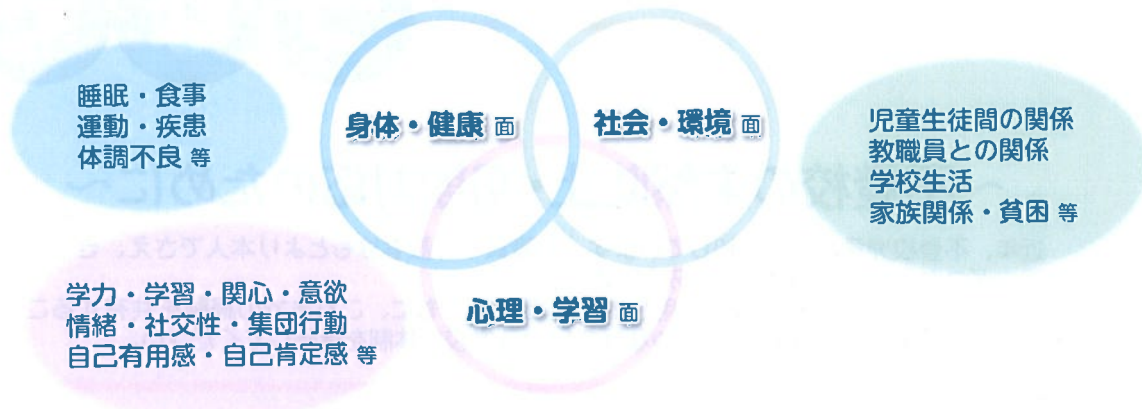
睡眠・食事
運動・疾患
体調不良 等

身体・健康 面

社会・環境 面

児童生徒間の関係
教職員との関係
学校生活
家族関係・貧困 等

学力・学習・関心・意欲
情緒・社交性・集団行動
自己有用感・自己肯定感 等

心理・学習 面